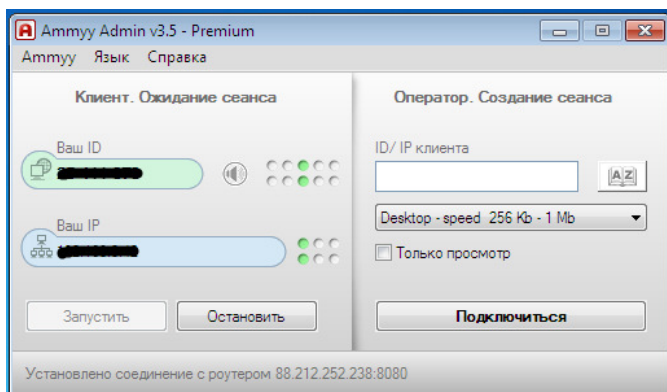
Ammyy Admin v3.5 - Premium

Ammyy Язык Справка

Клиент. Ожидание сеанса

Ваш ID

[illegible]

Ваш IP

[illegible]

Запустить

Остановить

Оператор. Создание сеанса

ID/ IP клиента

Desktop - speed 256 Kb - 1 Mb

Только просмотр

Подключиться

Установлено соединение с роутером 88.212.252.238:8080